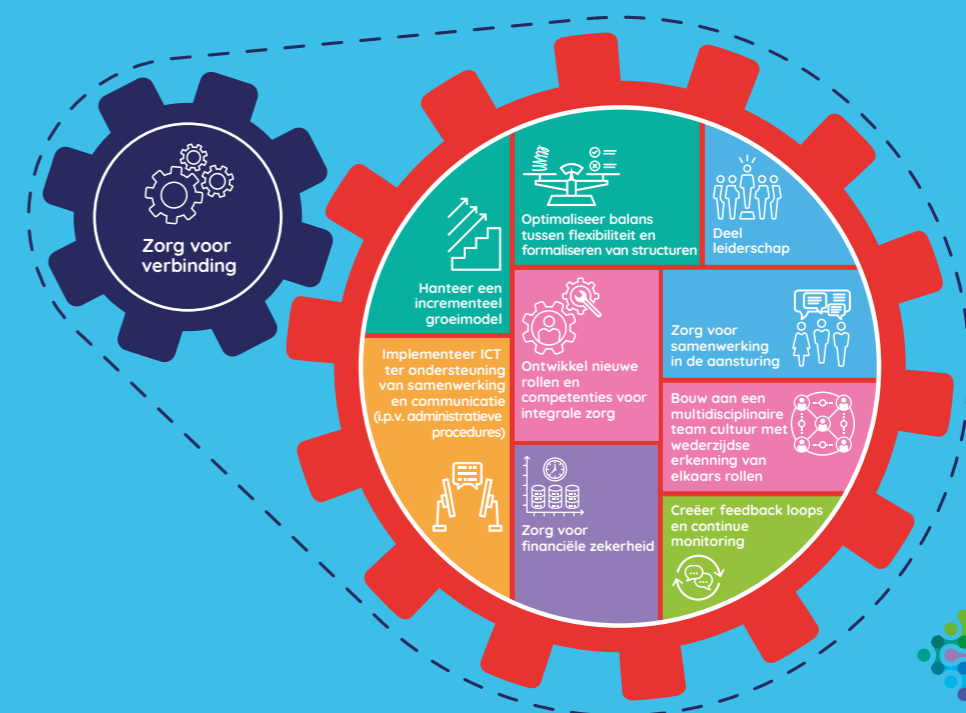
Zorg voor verbinding

Hanteer een incrementeel groeimodel

Optimaliseer balans tussen flexibiliteit en formaliseren van structuren

Deel leiderschap

Implementeer ICT ter ondersteuning van samenwerking en communicatie (i.p.v. administratieve procedures)

Ontwikkel nieuwe rollen en competenties voor integrale zorg

Zorg voor samenwerking in de aansturing

Bouw aan een multidisciplinaire team cultuur met wederzijdse erkenning van elkaars rollen

Zorg voor financiële zekerheid

Creëer feedback loops en continue monitoring